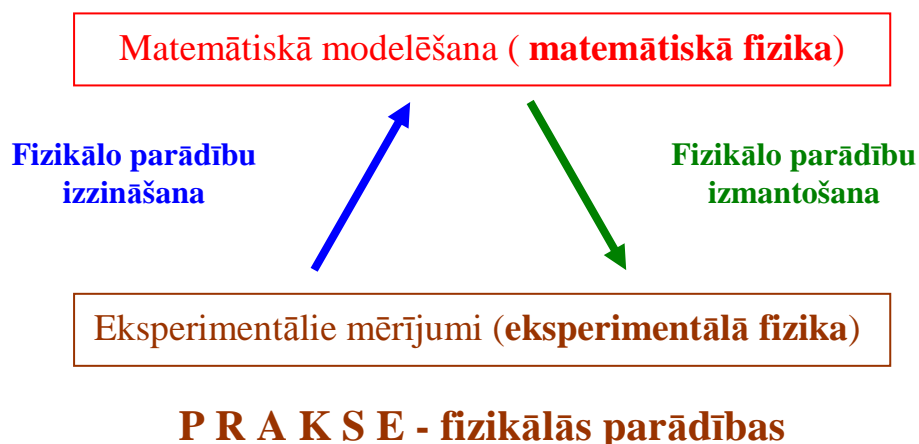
Matemātiskā modelēšana ( **matemātiskā fizika**)

**Fizikālo parādību izzināšana**

**Fizikālo parādību izmantošana**

Eksperimentālie mērījumi (**eksperimentālā fizika**)

**P R A K S E - fizikālās parādības**